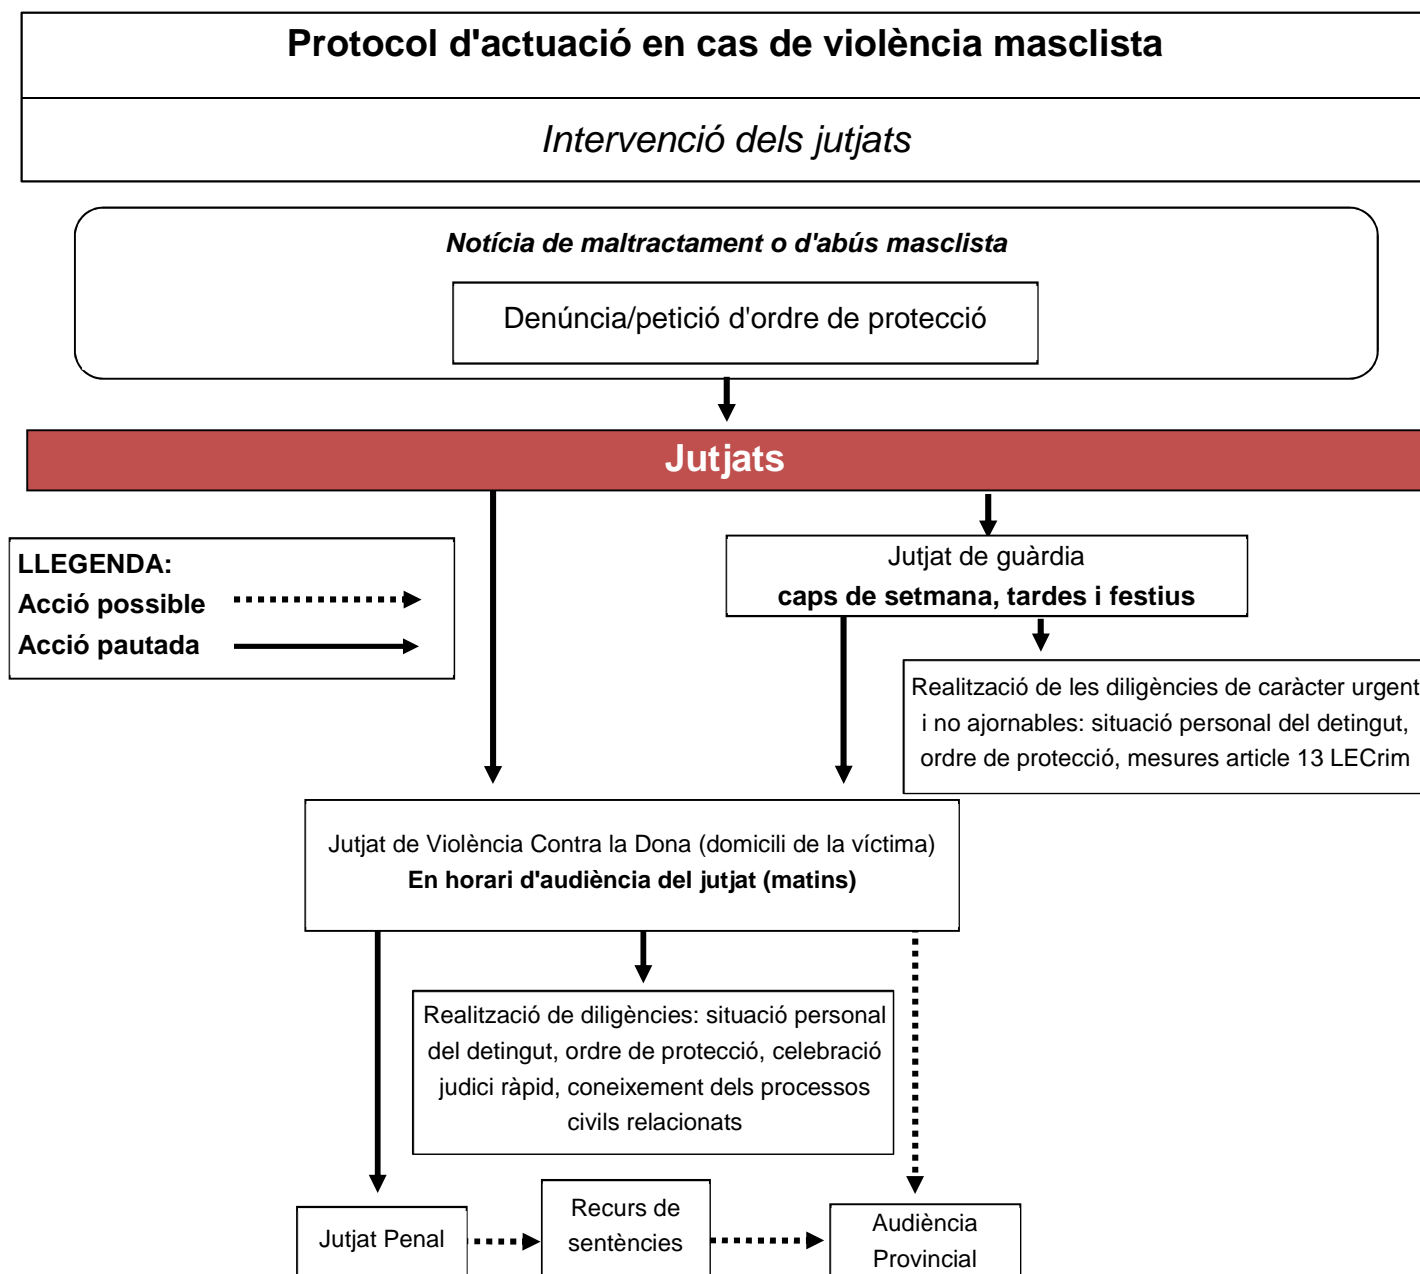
Protocol d'actuació en cas de violència masclista

Intervenció dels jutjats

Notícia de maltractament o d'abús masclista

Denúncia/petició d'ordre de protecció

Jutjats

LLEGENDA:
Acció possible
Acció pautada

Jutjat de guàrdia
caps de setmana, tardes i festius

Realització de les diligències de caràcter urgent i no ajornables: situació personal del detingut, ordre de protecció, mesures article 13 LECrim

Jutjat de Violència Contra la Dona (domicili de la víctima)
En horari d'audiència del jutjat (matins)

Realització de diligències: situació personal del detingut, ordre de protecció, celebració judici ràpid, coneixement dels processos civils relacionats

Jutjat Penal

Recurs de sentències

Audiència Provincial